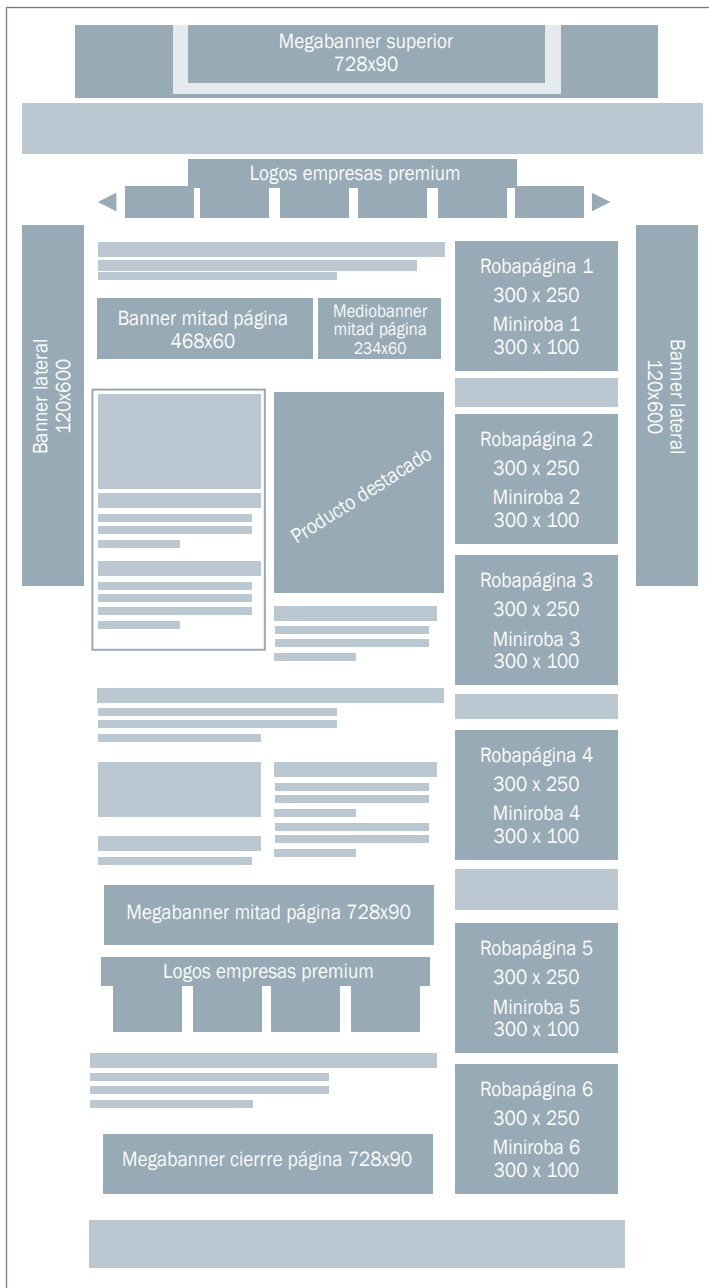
Megabanner superior
728x90

Logos empresas premium

Banner lateral
120x600

Banner mitad página
468x60

Mediobanner
mitad página
234x60

Robapágina 1
300 x 250
Miniroba 1
300 x 100

Banner lateral
120x600

Producto destacado

Robapágina 2
300 x 250
Miniroba 2
300 x 100

Robapágina 3
300 x 250
Miniroba 3
300 x 100

Robapágina 4
300 x 250
Miniroba 4
300 x 100

Megabanner mitad página 728x90

Logos empresas premium

Robapágina 5
300 x 250
Miniroba 5
300 x 100

Robapágina 6
300 x 250
Miniroba 6
300 x 100

Megabanner cierrre página 728x90